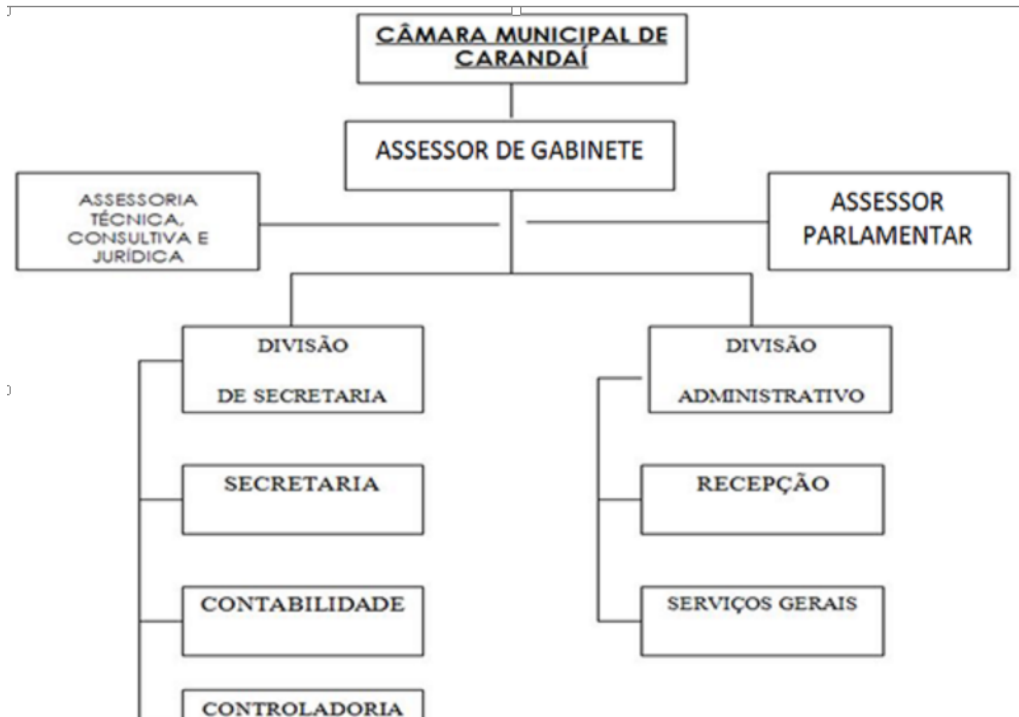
CÂMARA MUNICIPAL DE CARANDAÍ

ASSESSOR DE GABINETE

ASSESSORIA TÉCNICA, CONSULTIVA E JURÍDICA

ASSESSOR PARLAMENTAR

DIVISÃO DE SECRETARIA

SECRETARIA

CONTABILIDADE

CONTROLADORIA

DIVISÃO ADMINISTRATIVO

RECEPÇÃO

SERVIÇOS GERAIS